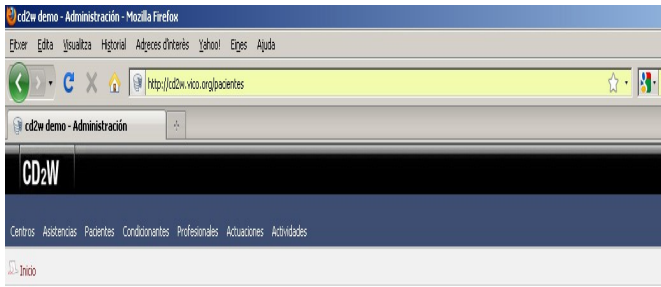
cd2w demo - Administración - Mozilla Firefox

Fitxer Edita Visualitza Historial Adreces d'interès Yahoo! Eines Ajuda

http://cd2w.vico.org/pacientes

cd2w demo - Administración

+

CD2W

Centros Asistencias Pacientes Condicionantes Profesionales Actuaciones Actividades

Inicio